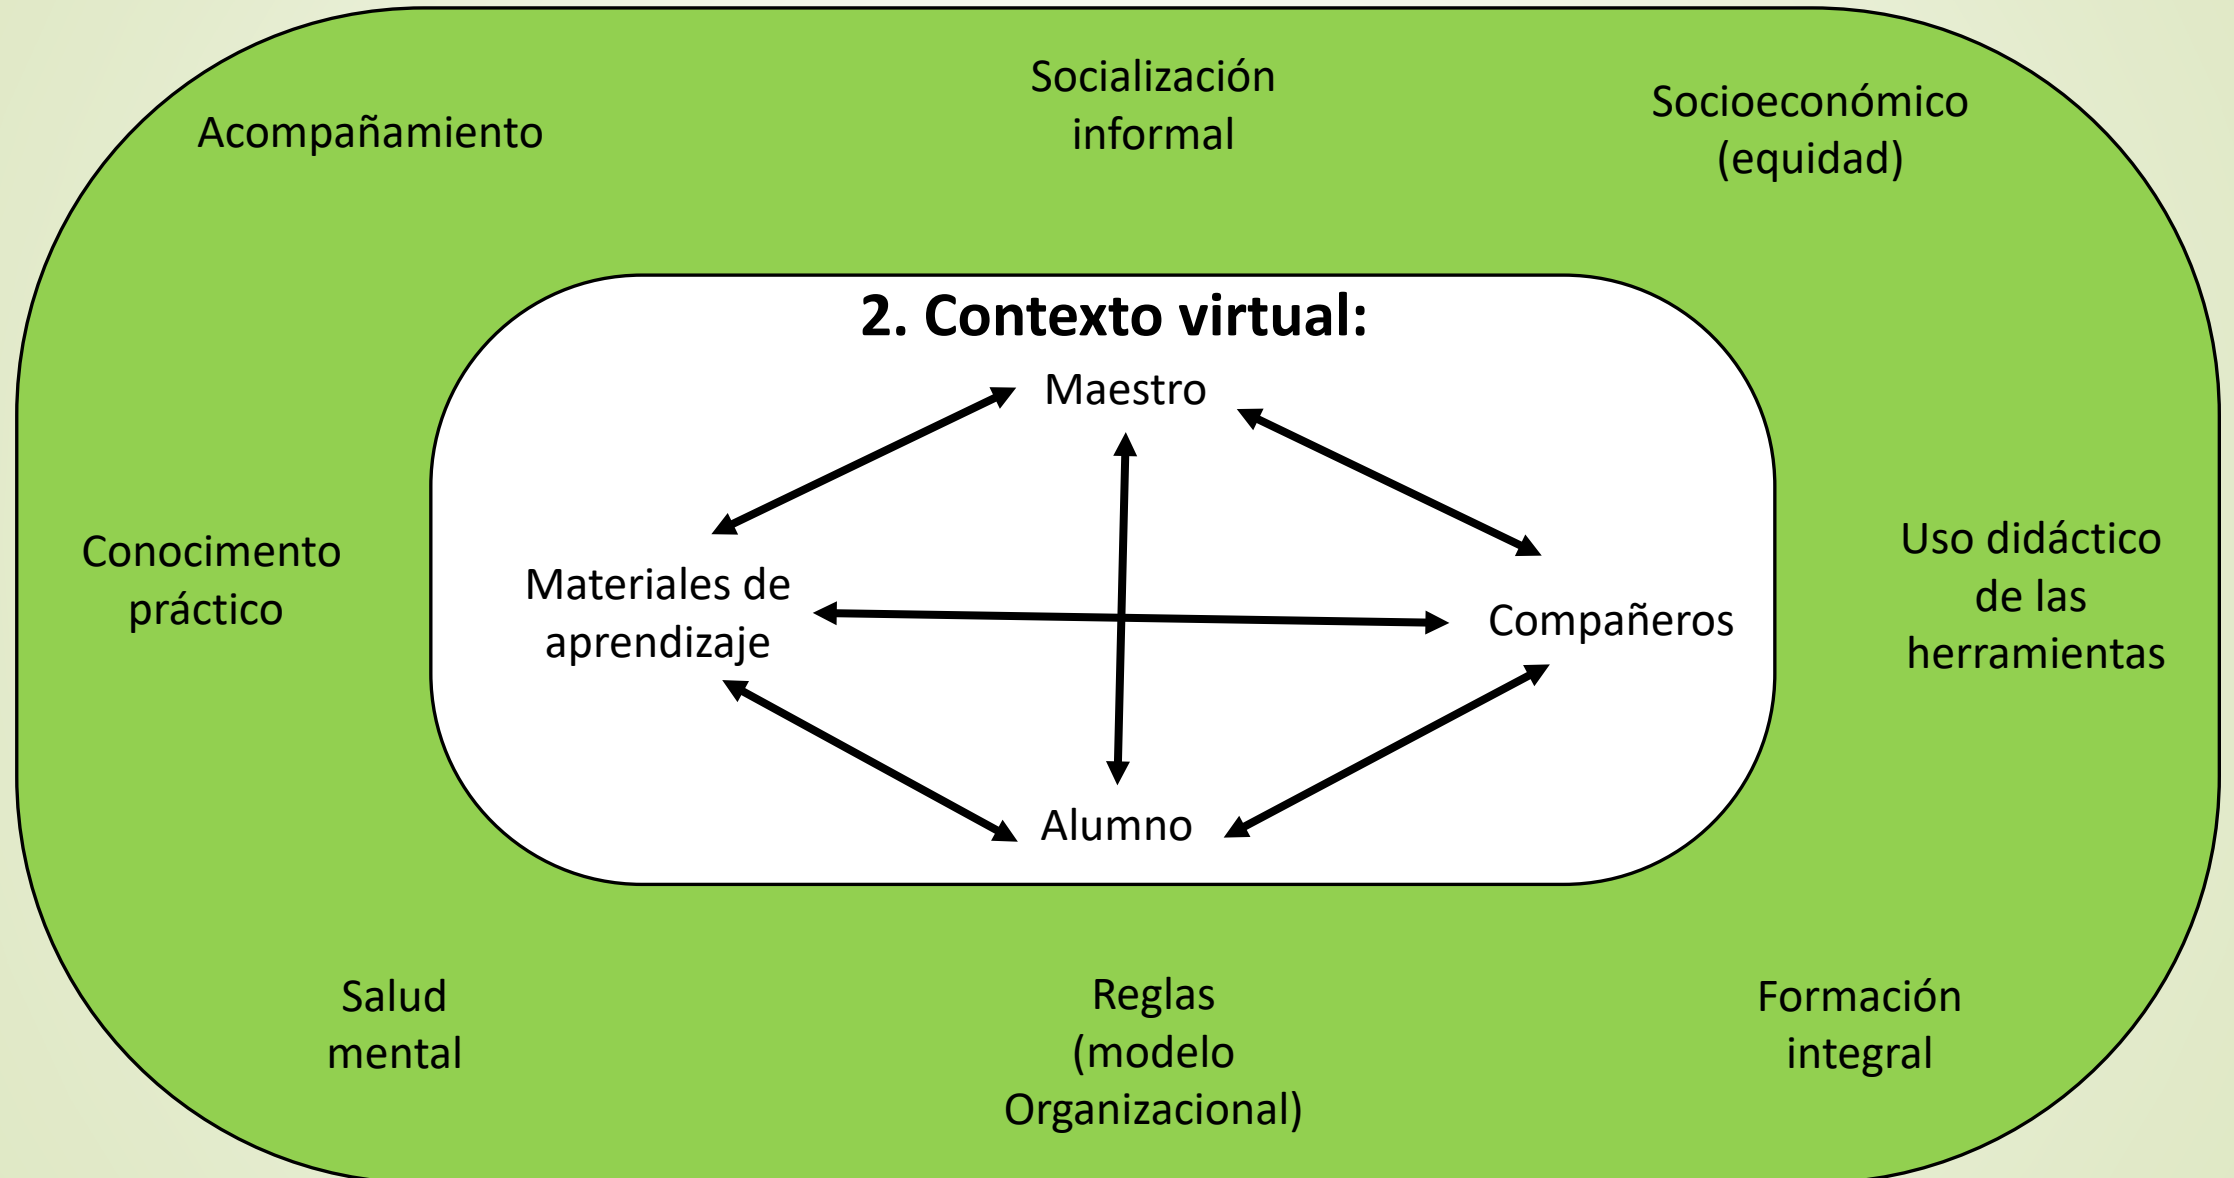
Acompañamiento

Socialización informal

Socioeconómico (equidad)

2. Contexto virtual:

Maestro

Materiales de aprendizaje

Compañeros

Alumno

Conocimento práctico

Uso didáctico de las herramientas

Salud mental

Reglas (modelo Organizacional)

Formación integral